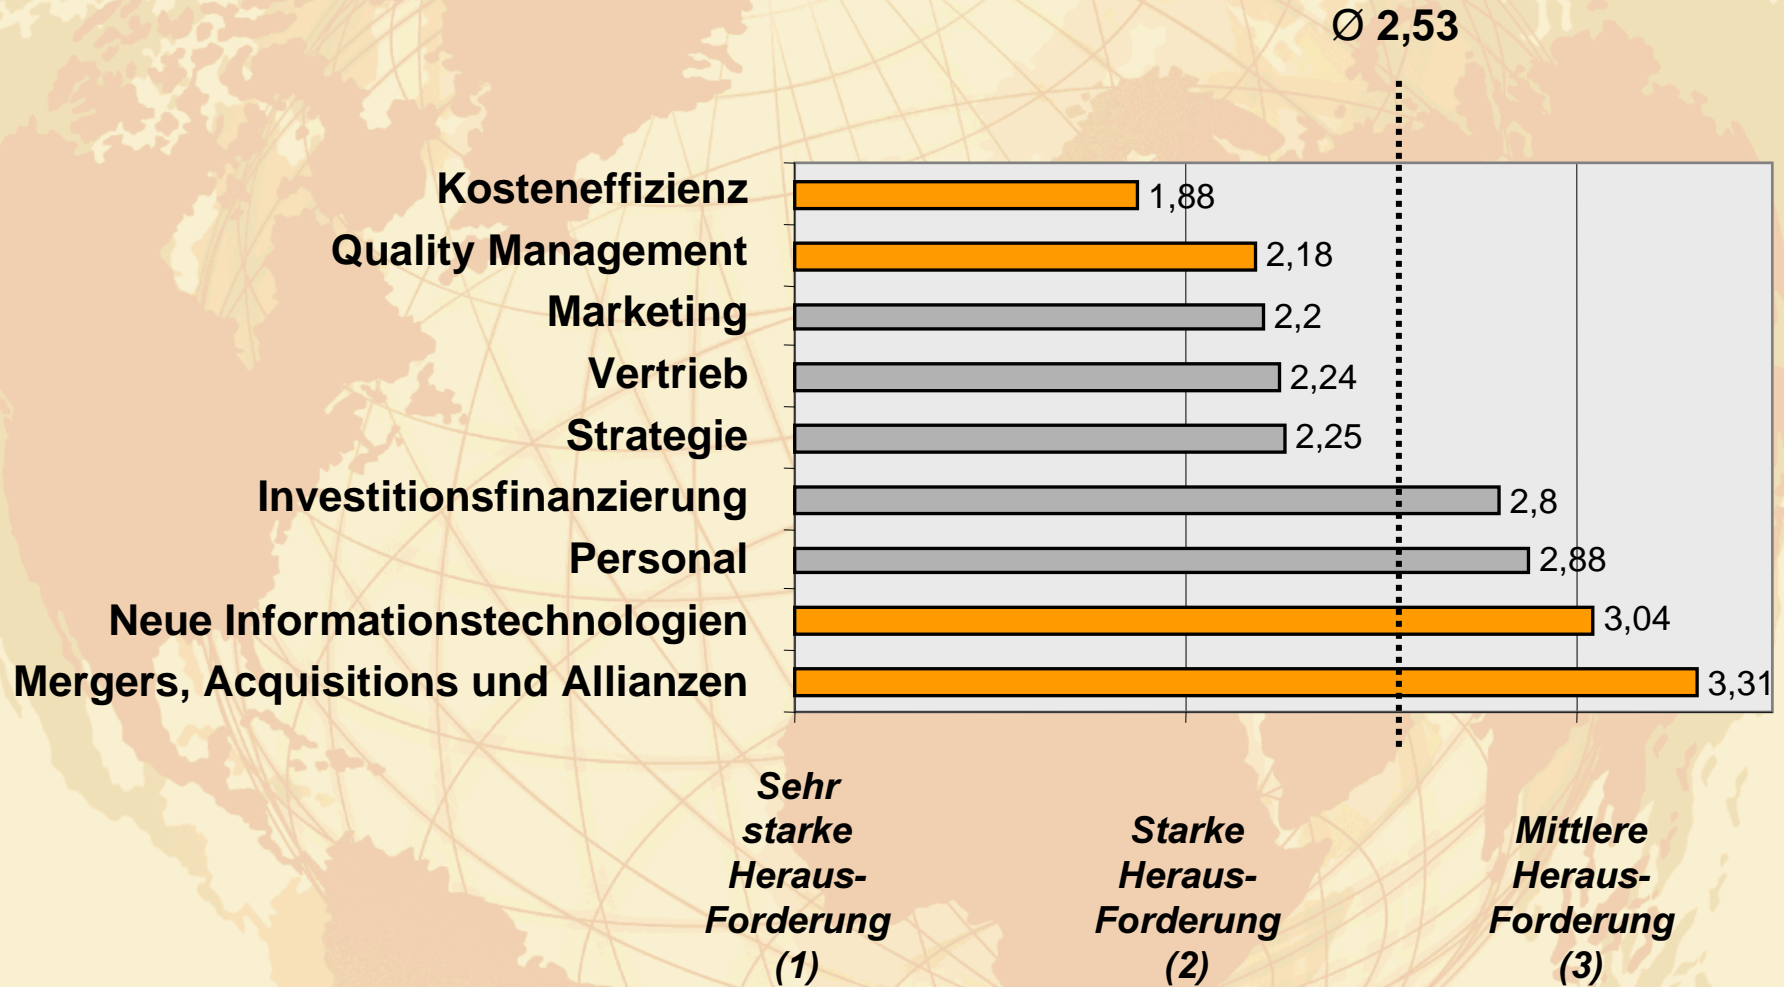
Ø 2,53

Kosteneffizienz 1,88
Quality Management 2,18
Marketing 2,2
Vertrieb 2,24
Strategie 2,25
Investitionsfinanzierung 2,8
Personal 2,88
Neue Informationstechnologien 3,04
Mergers, Acquisitions und Allianzen 3,31

Sehr starke Heraus-Forderung (1)

Starke Heraus-Forderung (2)

Mittlere Heraus-Forderung (3)